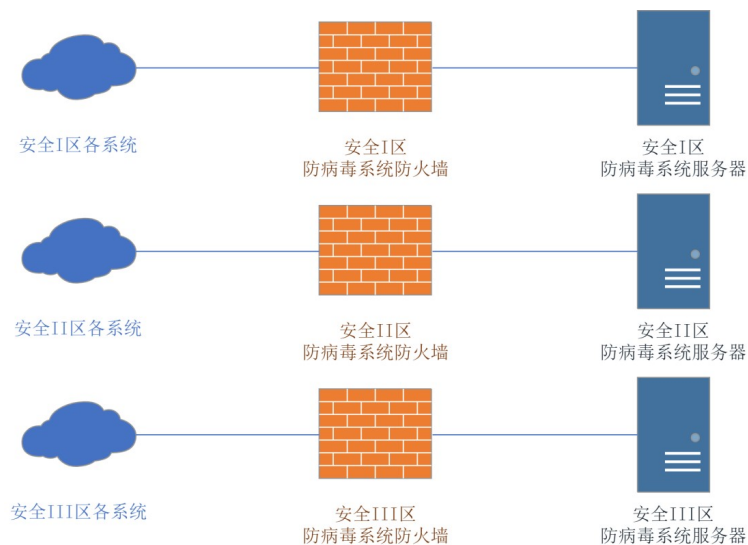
安全I区各系统

安全I区
防病毒系统防火墙

安全I区
防病毒系统服务器

安全II区各系统

安全II区
防病毒系统防火墙

安全II区
防病毒系统服务器

安全III区各系统

安全III区
防病毒系统防火墙

安全III区
防病毒系统服务器